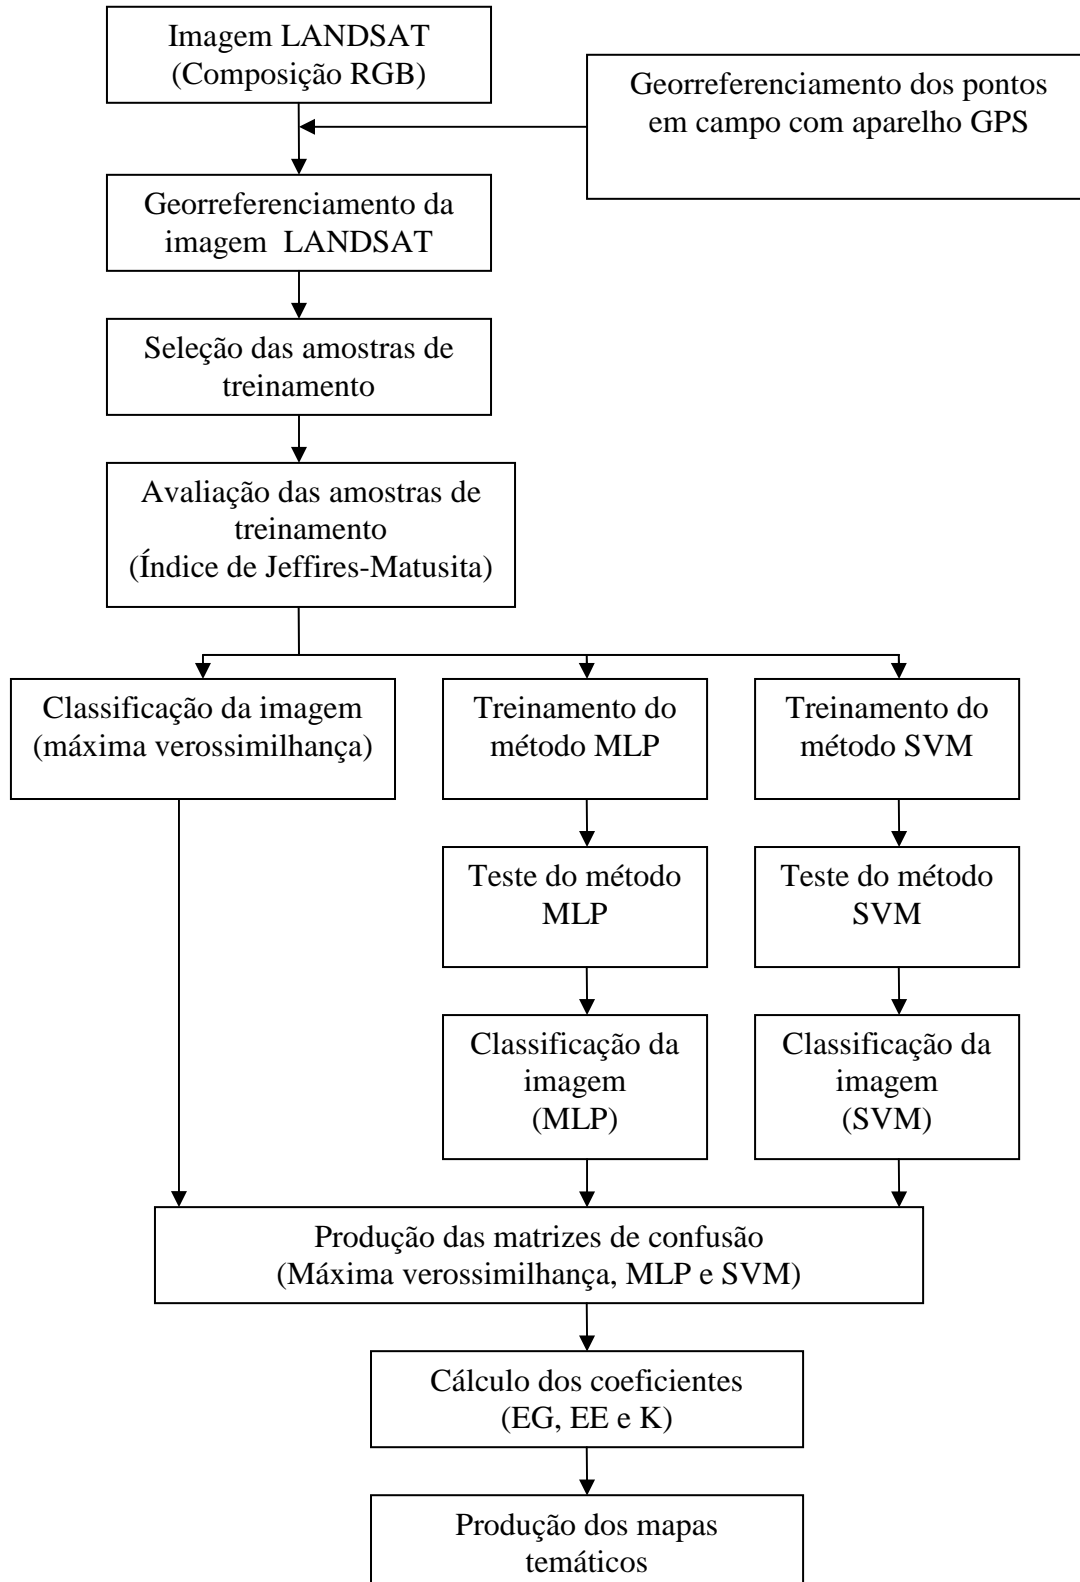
Imagem LANDSAT
(Composição RGB)

Georreferenciamento dos pontos em campo com aparelho GPS

Georreferenciamento da imagem LANDSAT

Seleção das amostras de treinamento

Avaliação das amostras de treinamento
(Índice de Jeffires-Matusita)

Classificação da imagem
(máxima verossimilhança)

Treinamento do método MLP

Treinamento do método SVM

Teste do método MLP

Teste do método SVM

Classificação da imagem
(MLP)

Classificação da imagem
(SVM)

Produção das matrizes de confusão
(Máxima verossimilhança, MLP e SVM)

Cálculo dos coeficientes
(EG, EE e K)

Produção dos mapas temáticos